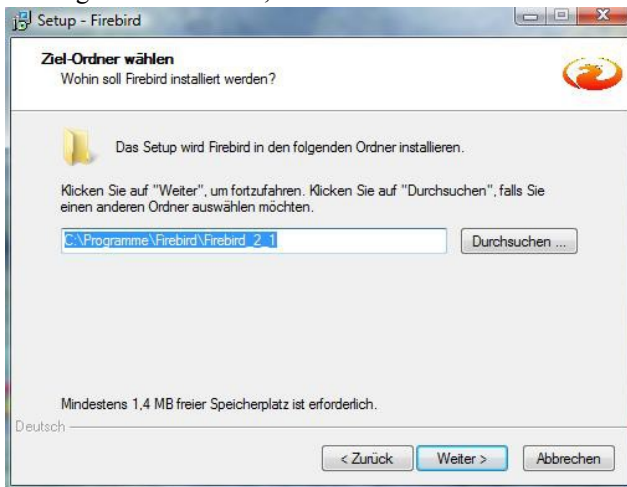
Setup - Firebird

Ziel-Ordner wählen
Wohin soll Firebird installiert werden?

Das Setup wird Firebird in den folgenden Ordner installieren.

Klicken Sie auf "Weiter", um fortzufahren. Klicken Sie auf "Durchsuchen", falls Sie einen anderen Ordner auswählen möchten.

C:\Programme\Firebird\Firebird_2_1

Durchsuchen ...

Mindestens 1,4 MB freier Speicherplatz ist erforderlich.

Deutsch

< Zurück

Weiter >

Abbrechen